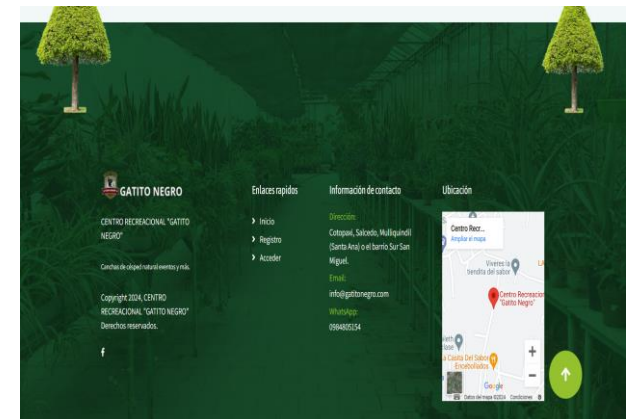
GATITO NEGRO

CENTRO RECREACIONAL "GATITO NEGRO"

Canchas de césped natural eventos y más.

Copyright 2024, CENTRO RECREACIONAL "GATITO NEGRO" Derechos reservados.

f

Enlaces rapidos

› Inicio
› Registro
› Acceder

Información de contacto

Dirección:
Cotopaxi, Salcedo, Mulliquindil (Santa Ana) o el barrio Sur San Miguel.

Email:
info@gatitonegro.com

WhatsApp:
0984805154

Ubicación

Centro Recr...
Ampliar el mapa

Víveres la tiendita del sabor

Centro Recreacional "Gatito Negro"

La Casita Del Sabor Encebollados

Google
Datos del mapa ©2024 Condiciones

+
−